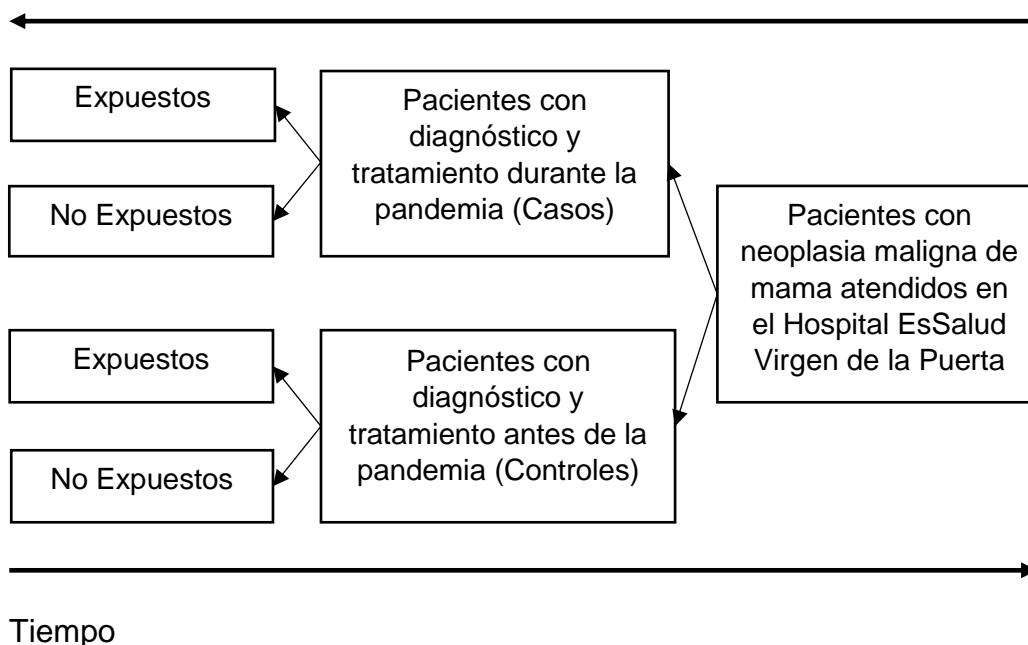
Expuestos

No Expuestos

Pacientes con diagnóstico y tratamiento durante la pandemia (Casos)

Pacientes con neoplasia maligna de mama atendidos en el Hospital EsSalud Virgen de la Puerta

Expuestos

No Expuestos

Pacientes con diagnóstico y tratamiento antes de la pandemia (Controles)

Tiempo